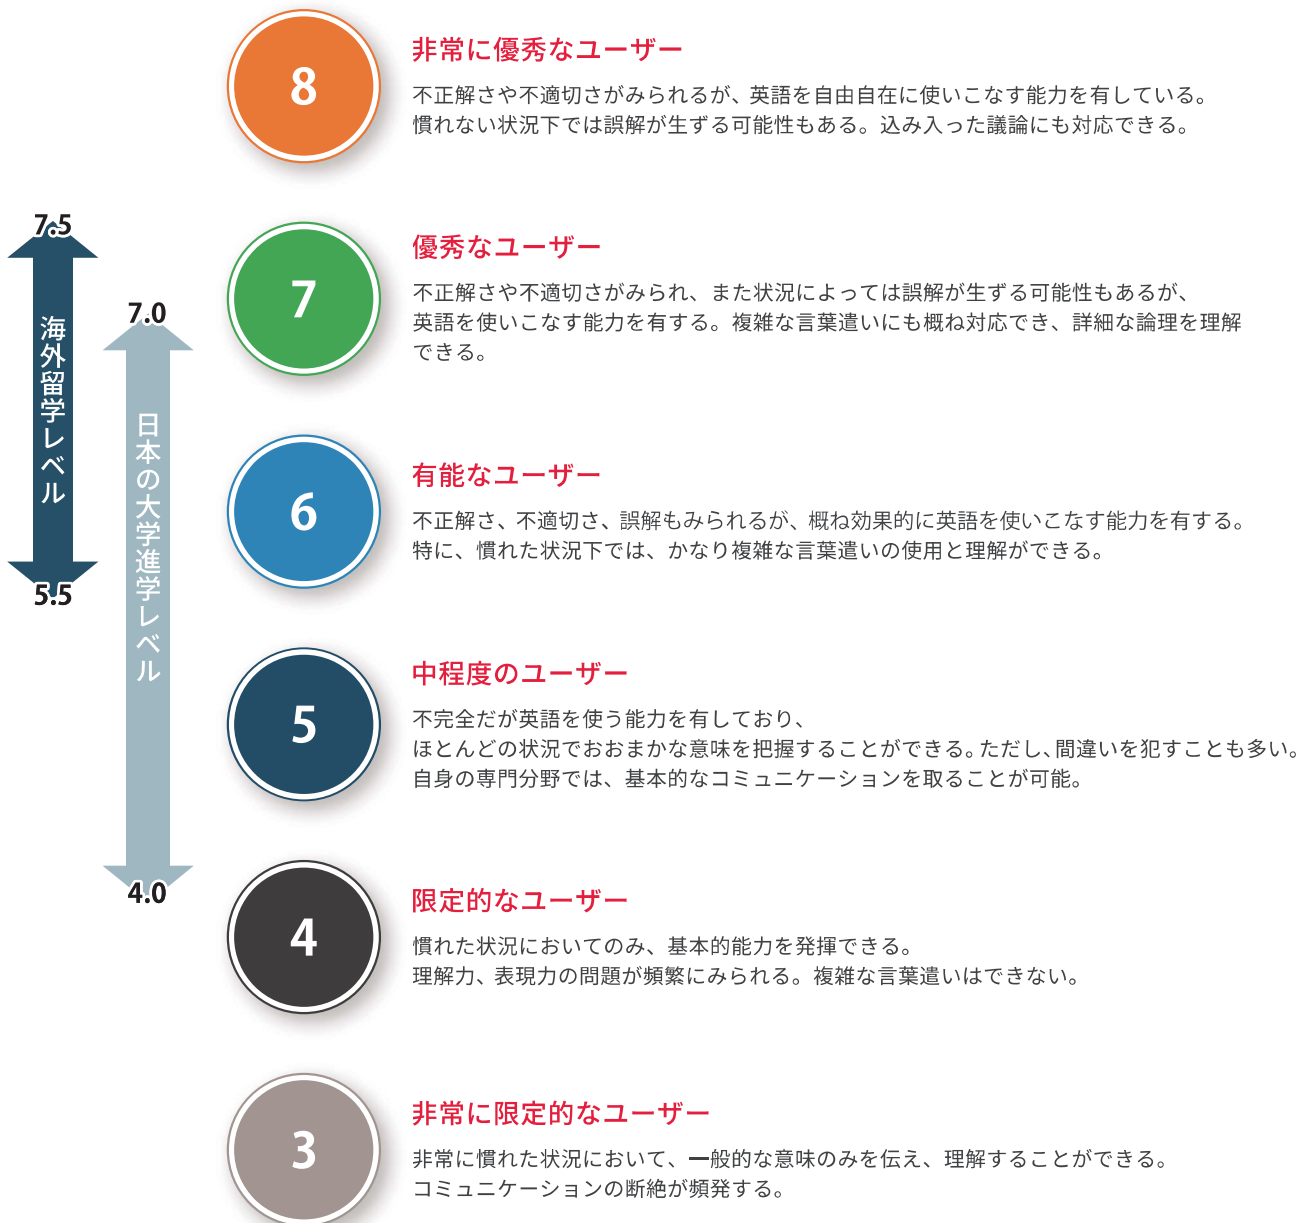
7.5
海外留学レベル
5.5

7.0
日本の大学進学レベル
4.0

8
非常に優秀なユーザー
不正解さや不適切さがみられるが、英語を自由自在に使いこなす能力を有している。慣れない状況下では誤解が生ずる可能性もある。込み入った議論にも対応できる。

7
優秀なユーザー
不正解さや不適切さがみられ、また状況によっては誤解が生ずる可能性もあるが、英語を使いこなす能力を有する。複雑な言葉遣いにも概ね対応でき、詳細な論理を理解できる。

6
有能なユーザー
不正解さ、不適切さ、誤解もみられるが、概ね効果的に英語を使いこなす能力を有する。特に、慣れた状況下では、かなり複雑な言葉遣いの使用と理解ができる。

5
中程度のユーザー
不完全だが英語を使う能力を有しており、ほとんどの状況でおおまかな意味を把握することができる。ただし、間違いを犯すことも多い。自身の専門分野では、基本的なコミュニケーションを取ることが可能。

4
限定的なユーザー
慣れた状況においてのみ、基本的能力を発揮できる。理解力、表現力の問題が頻繁にみられる。複雑な言葉遣いはできない。

3
非常に限定的なユーザー
非常に慣れた状況において、一般的な意味のみを伝え、理解することができる。コミュニケーションの断絶が頻発する。